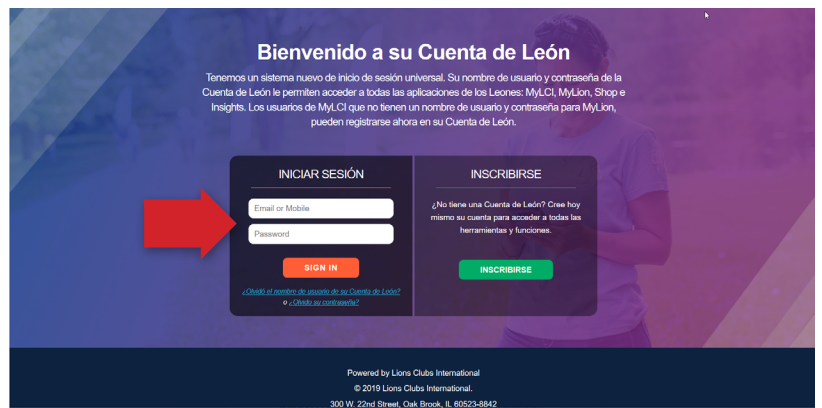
Bienvenido a su Cuenta de León

Tenemos un sistema nuevo de inicio de sesión universal. Su nombre de usuario y contraseña de la Cuenta de León le permiten acceder a todas las aplicaciones de los Leones: MyLCI, MyLion, Shop e Insights. Los usuarios de MyLCI que no tienen un nombre de usuario y contraseña para MyLion, pueden registrarse ahora en su Cuenta de León.

INICIAR SESIÓN

Email or Mobile

Password

SIGN IN

¿Olvidó el nombre de usuario de su Cuenta de León? o ¿Olvidó su contraseña?

INSCRIBIRSE

¿No tiene una Cuenta de León? Cree hoy mismo su cuenta para acceder a todas las herramientas y funciones.

INSCRIBIRSE

Powered by Lions Clubs International

© 2019 Lions Clubs International.

300 W. 22nd Street, Oak Brook, IL 60523-8842